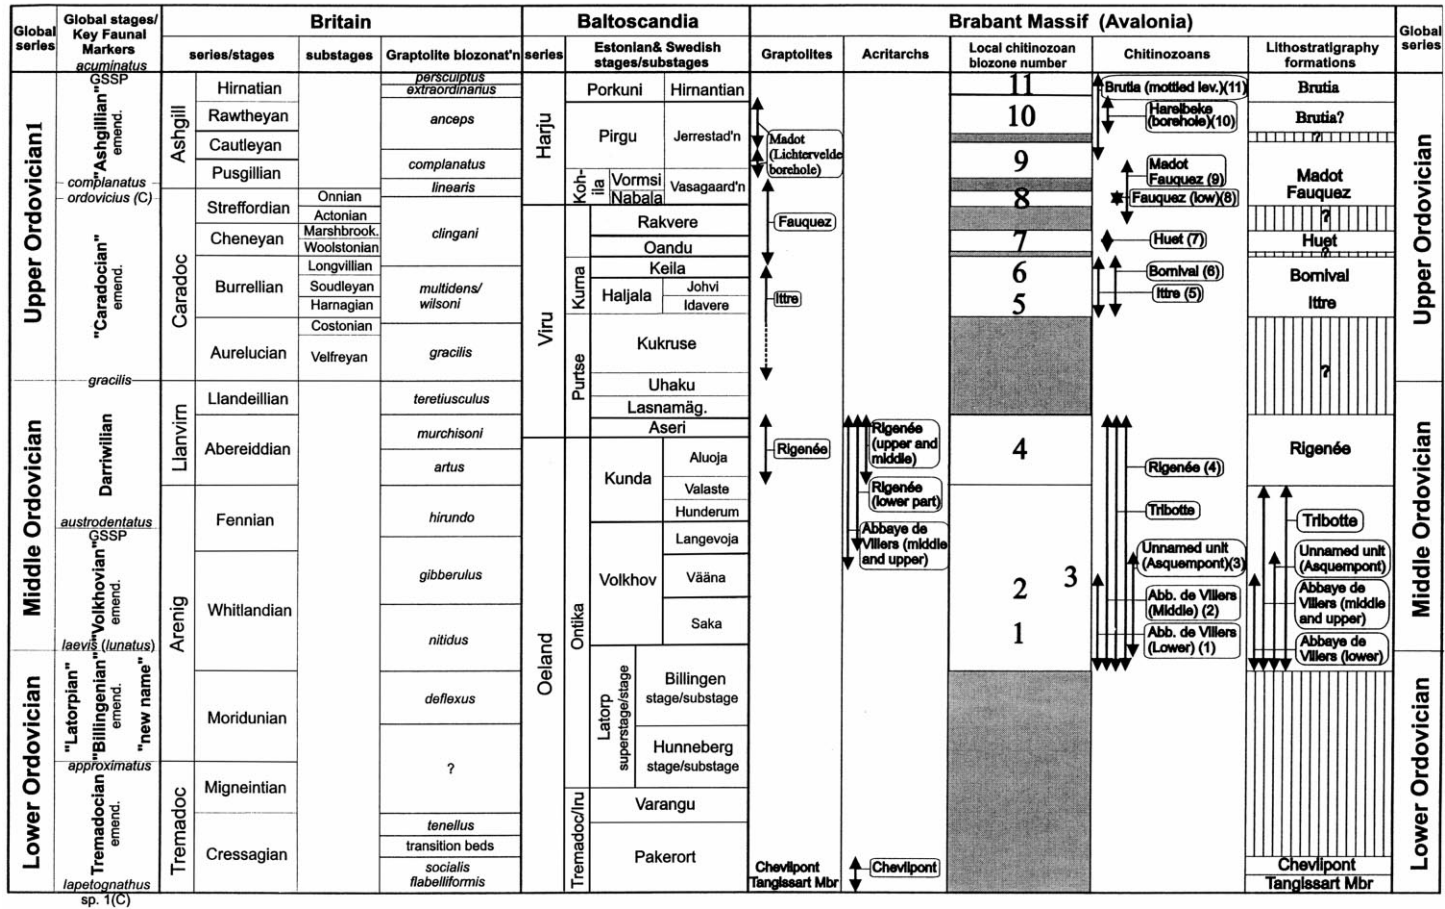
| Global series | Global stages/ Key Faunal Markers | Britain series/stages | | Britain substages | Graptolite biozonat'n | Baltoscandia series | Estonian& Swedish stages/substages | | Graptolites | Acritarchs | Local chitinozoan biozone number | Chitinozoans | Lithostratigraphy formations | Global series |
|---|---|---|---|---|---|---|---|---|---|---|---|---|---|---|
| Upper Ordovician1 | acuminatus GSSP "Ashgillian" emend. | Ashgill | Hirnatian | | persculptus extraordinarius | Harju | Porkuni | Hirnantian | Madot (Lichtervelde borehole) | | 11 | Brutia (mottled lev.)(11) | Brutia | Upper Ordovician |
| | | | Rawtheyan | | anceps | | Pirgu | Jerrestad'n | | | 10 | Harelbeke (borehole)(10) | Brutia? | |
| | | | Cautleyan | | | | | | | | | | ? | |
| | | | Pusgillian | | complanatus | | Koh-ila Vormsi | Vasagaard'n | | | 9 | Madot Fauquez (9) | Madot Fauquez | |
| | complanatus ordovicius (C) | | | | linearis | | Nabala | | | | | | | |
| | "Caradocian" emend. | Caradoc | Streffordian | Onnian Actonian | clingani | Viru | Rakvere | | Fauquez | | 8 | Fauquez (low)(8) | ? | |
| | | | Cheneyan | Marshbrook. Woolstonian | | | Oandu | | | | 7 | Huet (7) | Huet | |
| | | | Burrellian | Longvillian Soudleyan Harnagian | multidens/ wilsoni | Kuma | Keila | | Ittre | | 6 | Bornival (6) | Bornival | |
| | | | | Costonian | | | Haljala | Johvi Idavere | | | 5 | Ittre (5) | Ittre | |
| | | | Aurelucian | Velfreyan | gracilis | Purtse | Kukruse | | | | | | | |
| | gracilis | | | | | | Uhaku | | | | | | ? | |
| Middle Ordovician | Darriwilian | Llanvirn | Llandeillian | | teretiusculus | | Lasnamäg. | | | | | | | Middle Ordovician |
| | | | Abereiddian | | murchisoni | | Aseri | | Rigenée | Rigenée (upper and middle) | 4 | Rigenée (4) | Rigenée | |
| | | | | | artus | Oeland Ontika | Kunda | Aluoja Valaste Hunderum | | Rigenée (lower part) | | | | |
| | austrodentatus GSSP | Arenig | Fennian | | hirundo | | | | | Abbaye de Villers (middle and upper) | | Tribotte | Tribotte | |
| | "Volkhovian" emend. | | Whitlandian | | gibberulus | | Volkhov | Langevoja Vääna Saka | | | 2 3 | Unnamed unit (Asquempont)(3) Abb. de Villers (Middle) (2) | Unnamed unit (Asquempont) Abbaye de Villers (middle and upper) | |
| | laevis (lunatus) | | | | nitidus | | | | | | 1 | Abb. de Villers (Lower) (1) | Abbaye de Villers (lower) | |
| Lower Ordovician | "Latorpian" "Billingenian" emend. "new name" | | Moridunian | | deflexus | | Latorp superstage/stage | Billingen stage/substage | | | | | | Lower Ordovician |
| | approximatus | | | | ? | | | Hunneberg stage/substage | | | | | | |
| | Tremadocian emend. | Tremadoc | Migneintian | | tenellus | Tremadoc/Iru | Varangu | | | | | | | |
| | | | Cressagian | | transition beds socialis flabelliformis | | Pakerort | | Chevlipont Tangissart Mbr | Chevlipont | | | Chevlipont Tangissart Mbr | |
| | lapetognathus sp. 1(C) | | | | | | | | | | | | | |

Brabant Massif (Avalonia)